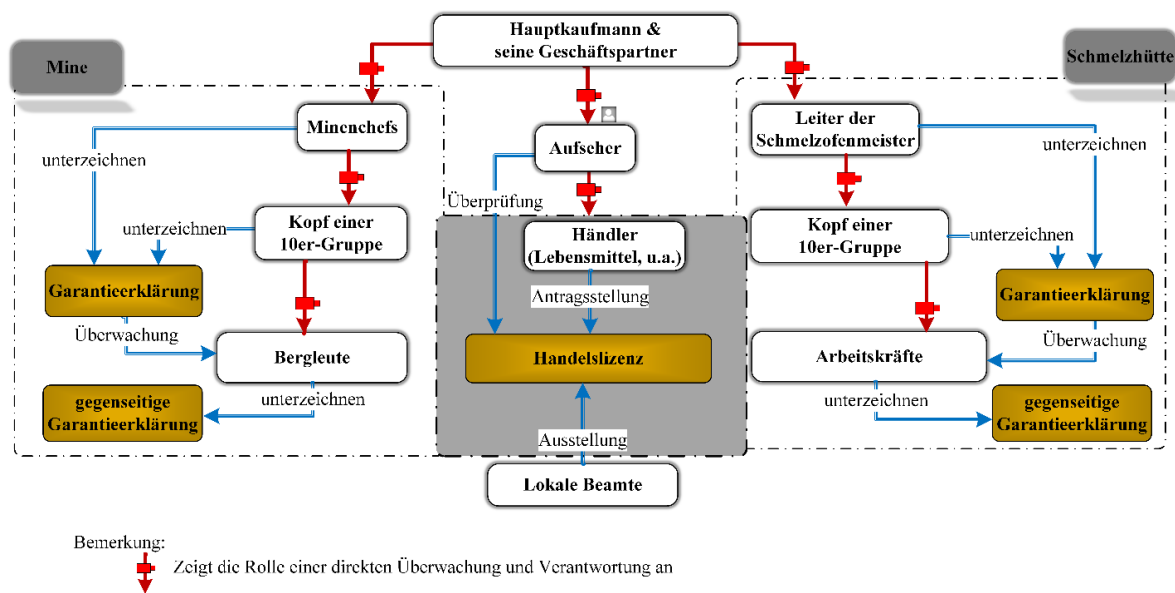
Hauptkaufmann & seine Geschäftspartner

Mine

Schmelzhütte

Minenchefs

unterzeichnen

Kopf einer 10er-Gruppe

unterzeichnen

Garantieerklärung

Überwachung

Bergleute

gegenseitige Garantieerklärung

unterzeichnen

Aufseher

Überprüfung

Händler (Lebensmittel, u.a.)

Antragsstellung

Handelslizenz

Ausstellung

Lokale Beamte

Leiter der Schmelzofenmeister

unterzeichnen

Kopf einer 10er-Gruppe

unterzeichnen

Garantieerklärung

Überwachung

Arbeitskräfte

unterzeichnen

gegenseitige Garantieerklärung

Bemerkung:

Zeigt die Rolle einer direkten Überwachung und Verantwortung an